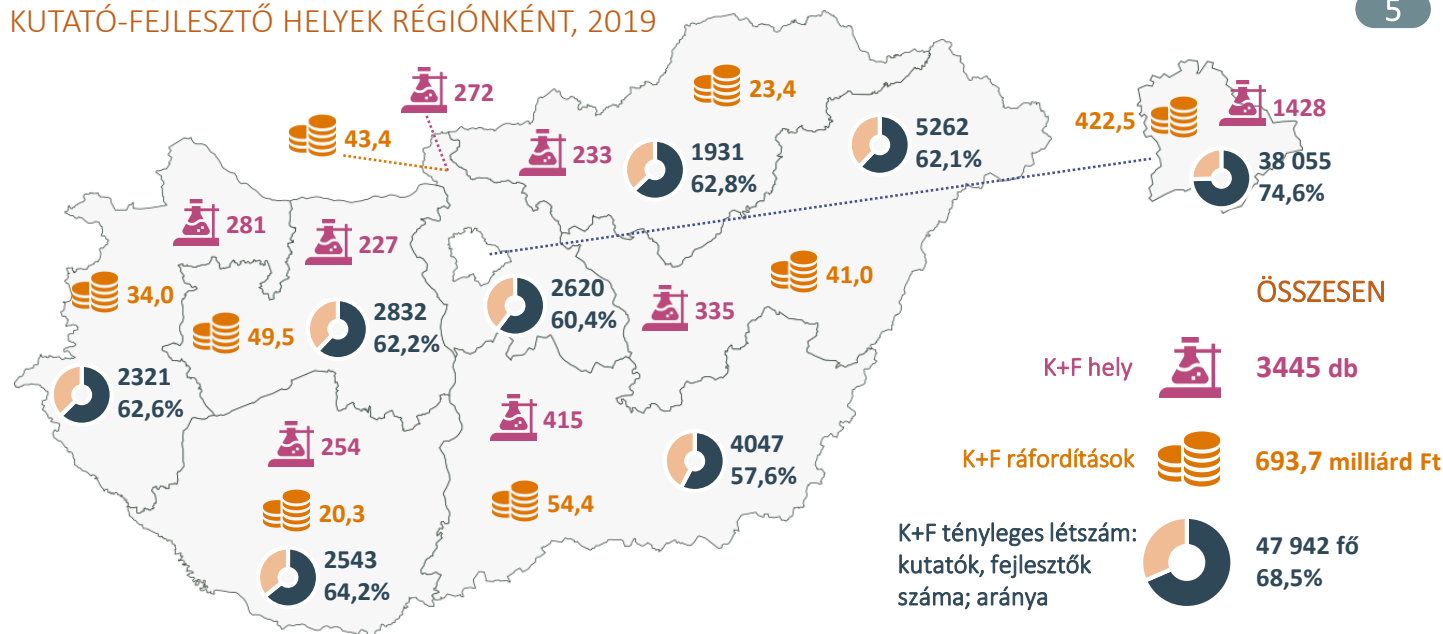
KUTATÓ-FEJLESZTŐ HELYEK RÉGIÓNKÉNT, 2019

5

272

43,4

23,4

233

1931
62,8%

5262
62,1%

422,5

1428

38 055
74,6%

281

227

34,0

49,5

2832
62,2%

2620
60,4%

335

41,0

2321
62,6%

ÖSSZESEN

K+F hely

3445 db

415

254

4047
57,6%

K+F ráfordítások

693,7 milliárd Ft

20,3

54,4

2543
64,2%

K+F tényleges létszám: kutatók, fejlesztők száma; aránya

47 942 fő
68,5%